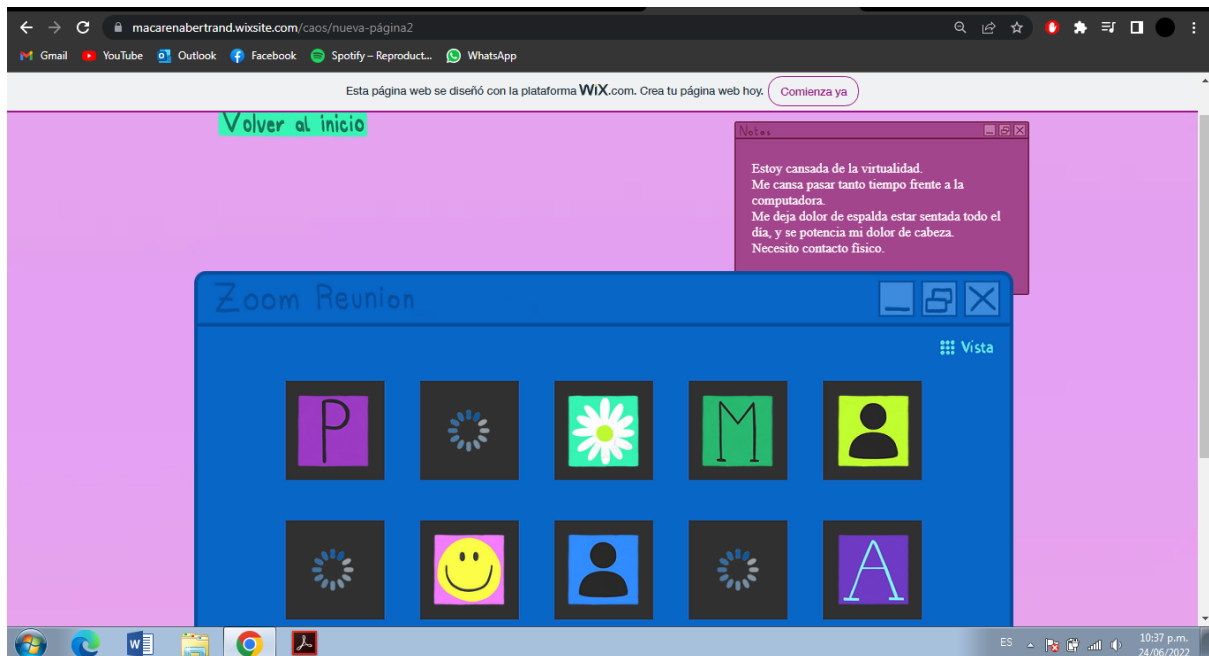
macarenabertrand.wixsite.com/caos/nueva-página2

Gmail YouTube Outlook Facebook Spotify – Reproduct... WhatsApp

Esta página web se diseñó con la plataforma WiX.com. Crea tu página web hoy. Comienza ya

Volver al inicio

Notes

Estoy cansada de la virtualidad.
Me cansa pasar tanto tiempo frente a la computadora.
Me deja dolor de espalda estar sentada todo el día, y se potencia mi dolor de cabeza.
Necesito contacto físico.

Zoom Reunion

Vista

P

M

A

ES

10:37 p.m.
24/06/2022